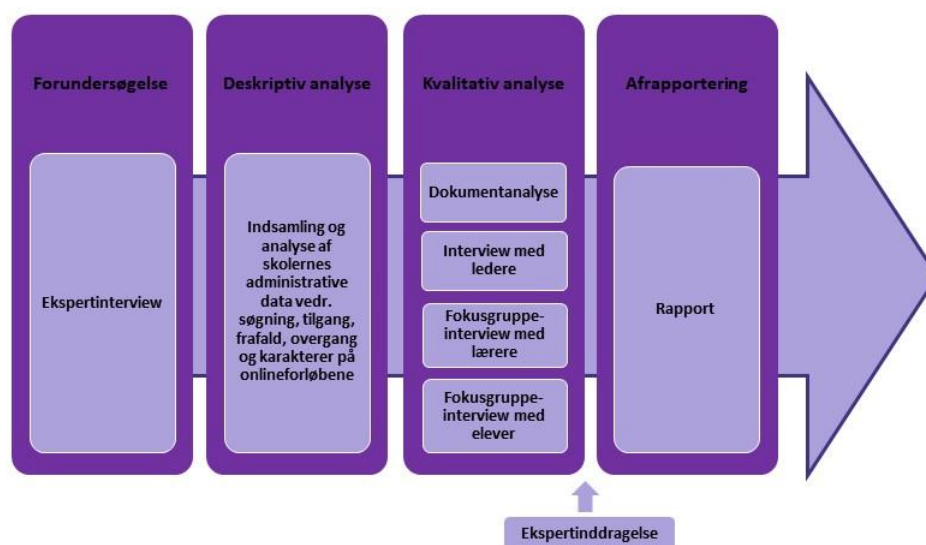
Forundersøgelse

Ekspertinterview

Deskriptiv analyse

Indsamling og analyse af skolernes administrative data vedr. søgning, tilgang, frafald, overgang og karakterer på onlineforløbene

Kvalitativ analyse

Dokumentanalyse

Interview med ledere

Fokusgruppe-interview med lærere

Fokusgruppe-interview med elever

Afrapportering

Rapport

Ekspertinddragelse